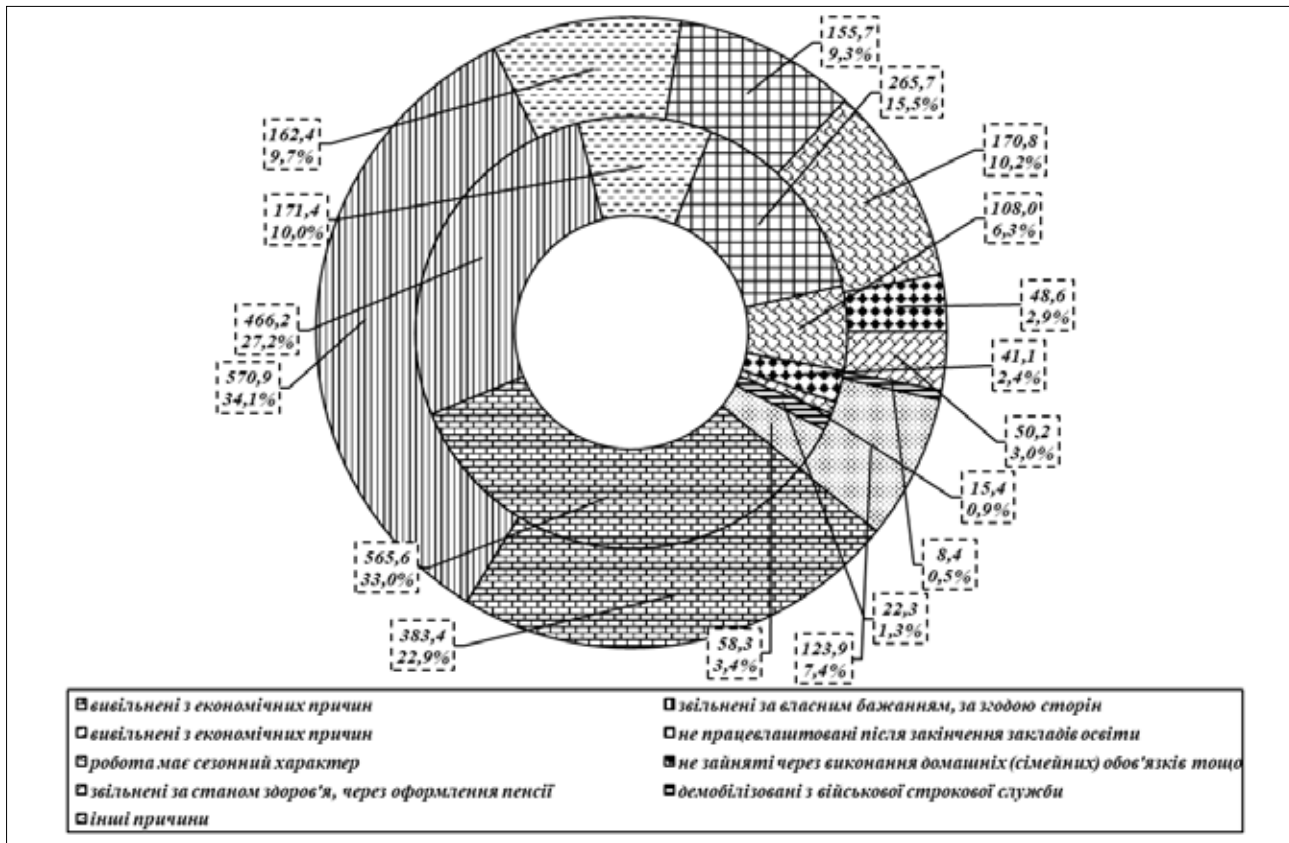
155,7
9,3%

265,7
15,5%

170,8
10,2%

108,0
6,3%

48,6
2,9%

41,1
2,4%

50,2
3,0%

15,4
0,9%

8,4
0,5%

22,3
1,3%

123,9
7,4%

58,3
3,4%

383,4
22,9%

565,6
33,0%

570,9
34,1%

466,2
27,2%

171,4
10,0%

162,4
9,7%

вивільнені з економічних причин
звільнені за власним бажанням, за згодою сторін
вивільнені з економічних причин
не працевлаштовані після закінчення закладів освіти
робота має сезонний характер
не зайняті через виконання домашніх (сімейних) обов'язків тощо
звільнені за станом здоров'я, через оформлення пенсії
демобілізовані з військової строкової служби
інші причини